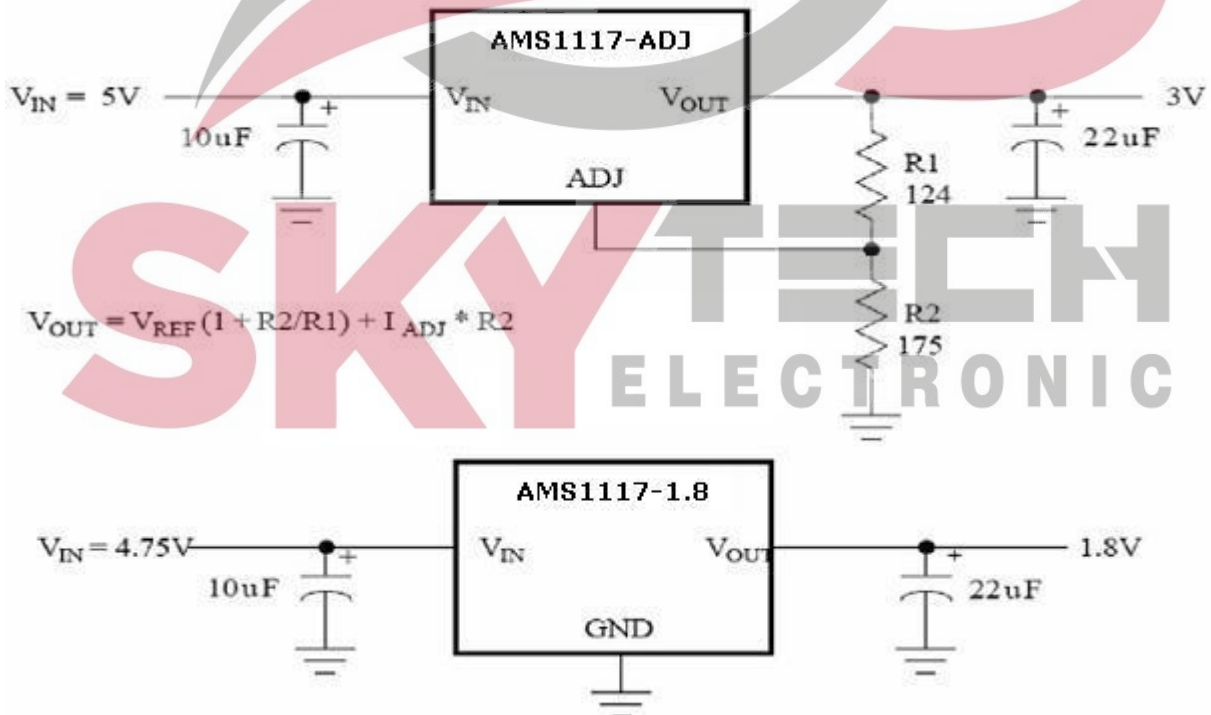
AMS1117-ADJ

$V_{IN}$ = 5V

$V_{IN}$

$V_{OUT}$

3V

+

10uF

+

22uF

ADJ

R1
124

R2
175

$V_{OUT} = V_{REF}(1 + R2/R1) + I_{ADJ} * R2$

SKY TECH ELECTRONIC

AMS1117-1.8

$V_{IN}$ = 4.75V

$V_{IN}$

$V_{OUT}$

1.8V

+

10uF

+

22uF

GND